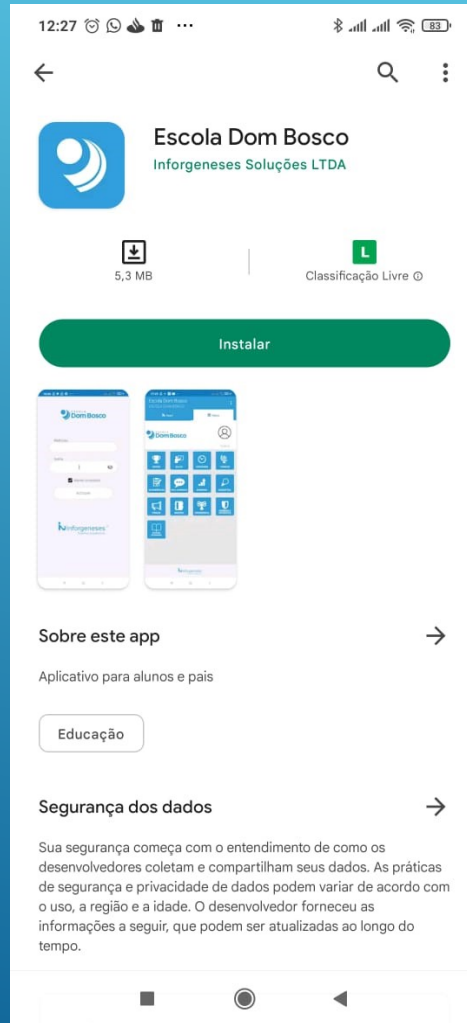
12:27 ··· 83

Escola Dom Bosco
Inforgeneses Soluções LTDA

5,3 MB

L
Classificação Livre

Instalar

Dom Bosco

Escola Dom Bosco

Dom Bosco

Inforgeneses

Sobre este app

Aplicativo para alunos e pais

Educação

Segurança dos dados

Sua segurança começa com o entendimento de como os desenvolvedores coletam e compartilham seus dados. As práticas de segurança e privacidade de dados podem variar de acordo com o uso, a região e a idade. O desenvolvedor forneceu as informações a seguir, que podem ser atualizadas ao longo do tempo.